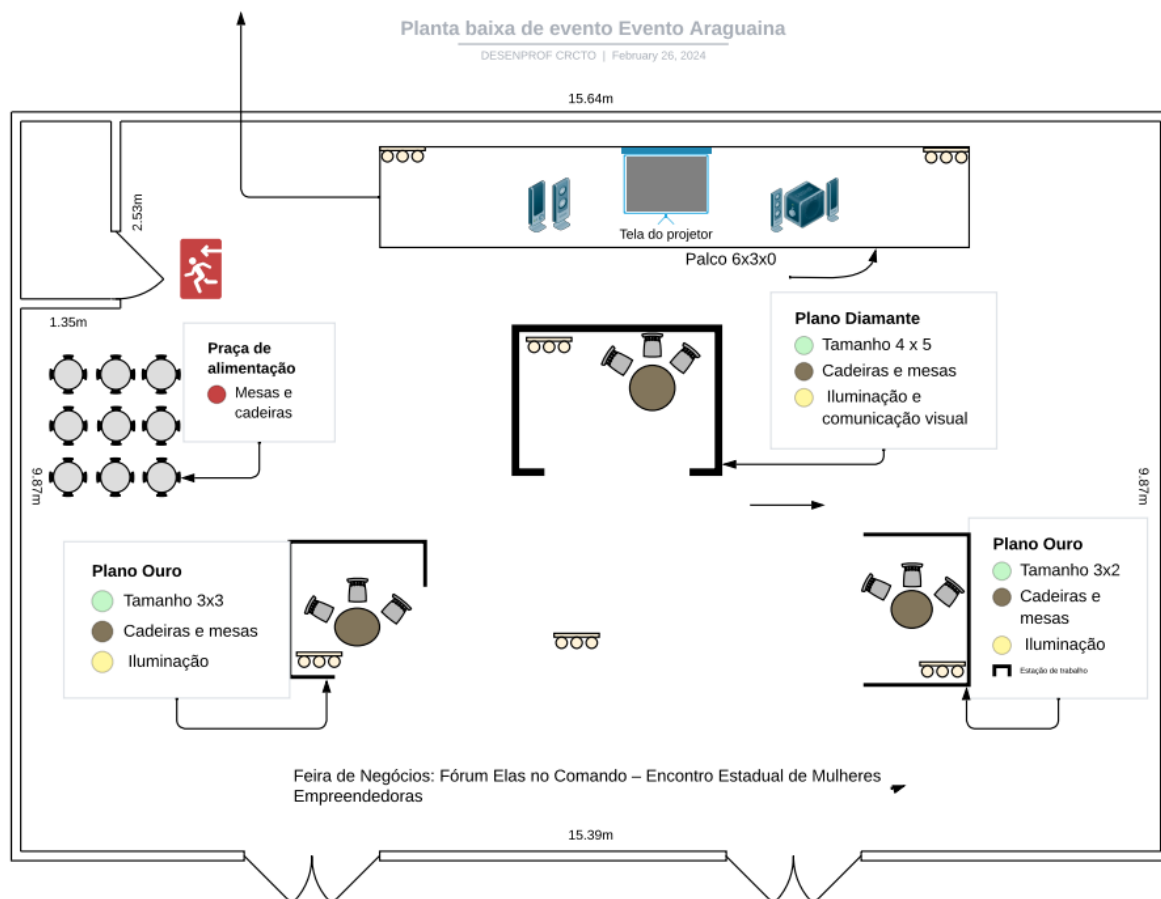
Planta baixa de evento Evento Araguaina

DESENPROF CRCTO | February 26, 2024

15.64m

2.53m

Tela do projetor

Palco 6x3x0

1.35m

Praça de alimentação

Mesas e cadeiras

Plano Diamante

Tamanho 4 x 5

Cadeiras e mesas

Iluminação e comunicação visual

9.87m

9.87m

Plano Ouro

Tamanho 3x3

Cadeiras e mesas

Iluminação

Plano Ouro

Tamanho 3x2

Cadeiras e mesas

Iluminação

Estação de trabalho

Feira de Negócios: Fórum Elas no Comando – Encontro Estadual de Mulheres Empreendedoras

15.39m